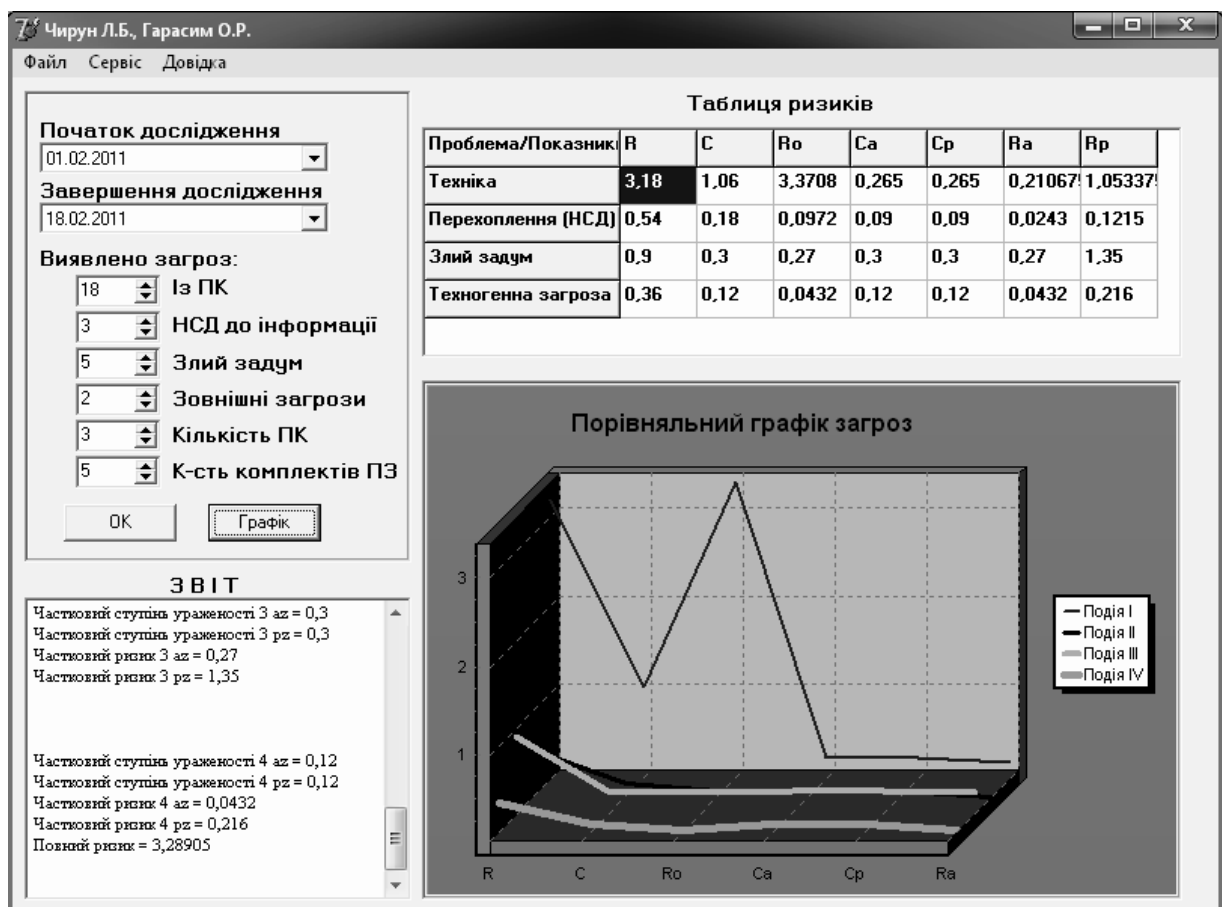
Чирун Л.Б., Гарасим О.Р.

Файл Сервіс Довідка

Початок дослідження
01.02.2011
Завершення дослідження
18.02.2011
Виявлено загроз:
18 Із ПК
3 НСД до інформації
5 Злий задум
2 Зовнішні загрози
3 Кількість ПК
5 К-сть комплектів ПЗ
OK Графік

ЗВІТ
Частковий ступінь ураженості 3 az = 0,3
Частковий ступінь ураженості 3 pz = 0,3
Частковий ризик 3 az = 0,27
Частковий ризик 3 pz = 1,35

Частковий ступінь ураженості 4 az = 0,12
Частковий ступінь ураженості 4 pz = 0,12
Частковий ризик 4 az = 0,0432
Частковий ризик 4 pz = 0,216
Повний ризик = 3,28905

Таблиця ризиків

| Проблема/Показник | R | C | Ro | Ca | Cp | Ra | Rp |
|---|---|---|---|---|---|---|---|
| Техніка | 3,18 | 1,06 | 3,3708 | 0,265 | 0,265 | 0,21067 | 1,05337 |
| Перехоплення (НСД) | 0,54 | 0,18 | 0,0972 | 0,09 | 0,09 | 0,0243 | 0,1215 |
| Злий задум | 0,9 | 0,3 | 0,27 | 0,3 | 0,3 | 0,27 | 1,35 |
| Техногенна загроза | 0,36 | 0,12 | 0,0432 | 0,12 | 0,12 | 0,0432 | 0,216 |

Порівняльний графік загроз

3
2
1
R C Ro Ca Cp Ra

Подія I
Подія II
Подія III
Подія IV